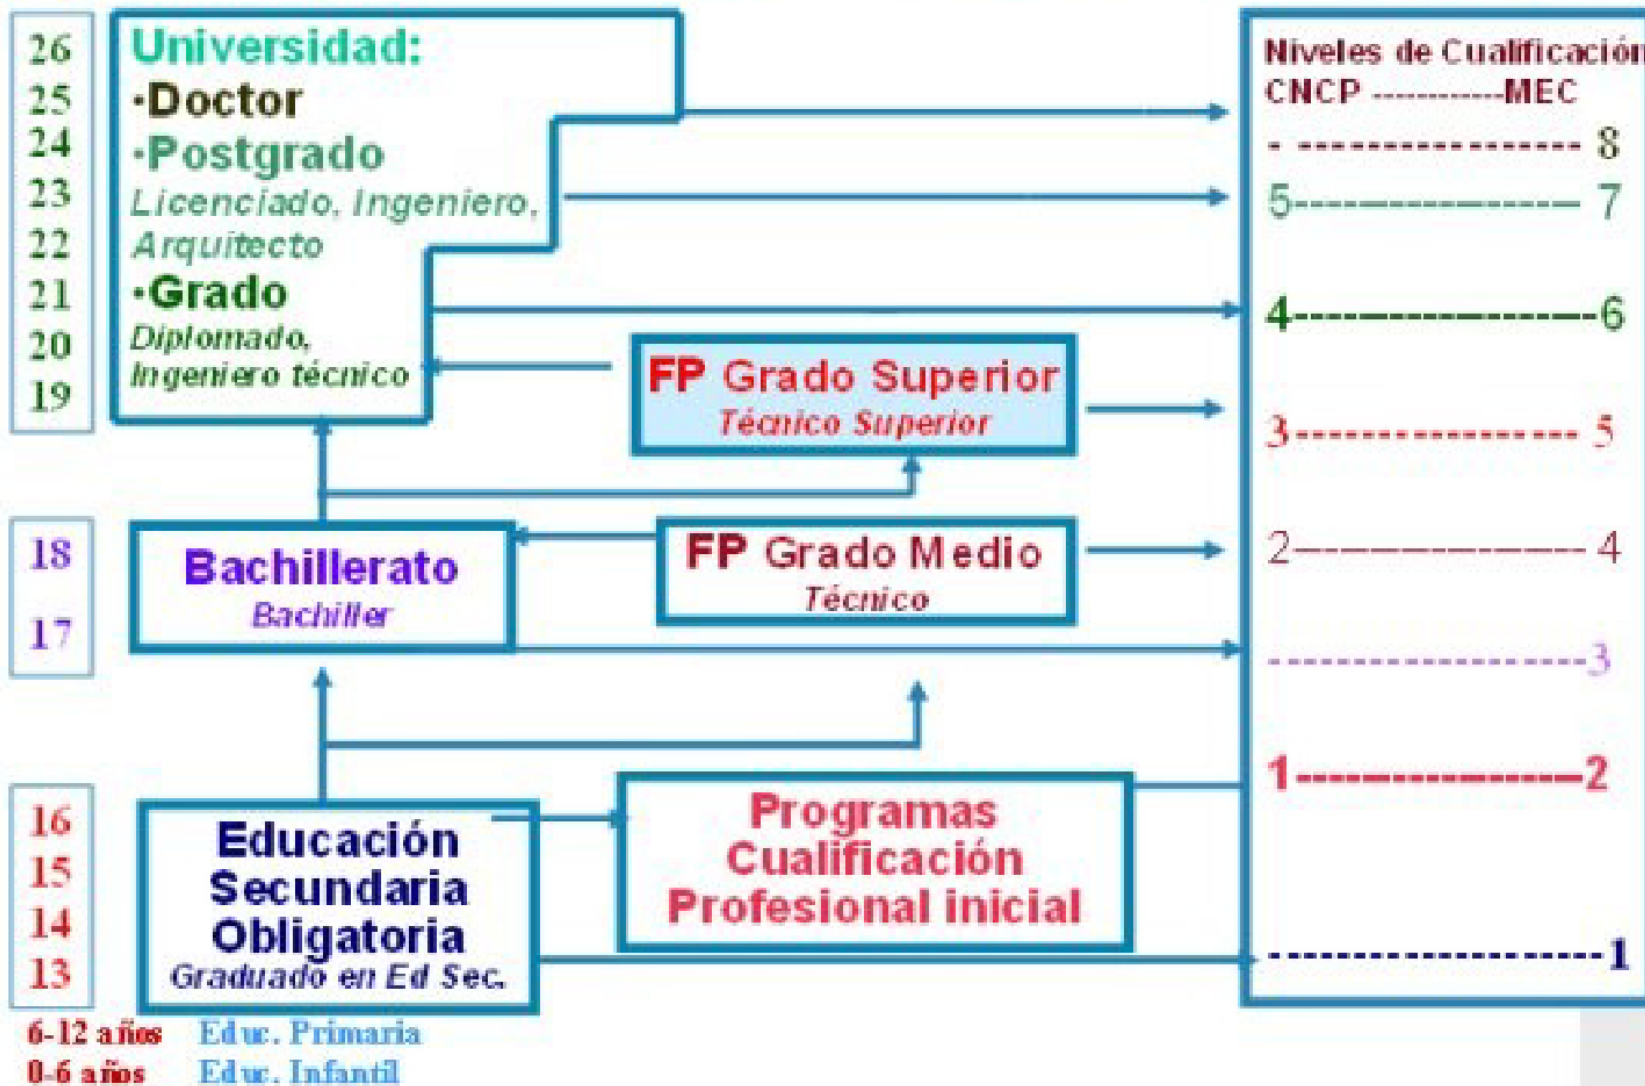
26
25
24
23
22
21
20
19

Universidad:
·Doctor
·Postgrado
Licenciado, Ingeniero, Arquitecto
·Grado
Diplomado, Ingeniero técnico

Niveles de Cualificación
CNCP -----------MEC
- ----------------- 8
5---------------- 7
4----------------6
3---------------- 5
2--------------- 4
-------------------3
1---------------2
--------------------1

FP Grado Superior
Técnico Superior

18
17

Bachillerato
Bachiller

FP Grado Medio
Técnico

16
15
14
13

Educación Secundaria Obligatoria
Graduado en Ed Sec.

Programas Cualificación Profesional inicial

6-12 años Educ. Primaria
0-6 años Educ. Infantil